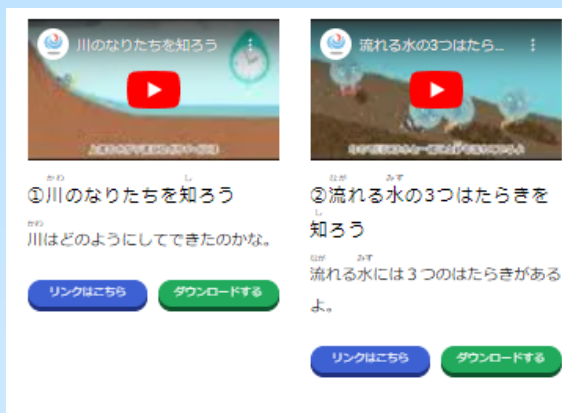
川のなりたちを知ろう

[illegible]

①川のなりたちを知ろう

川はどのようにしてできたのかな。

リンクはこちら

ダウンロードする

流れる水の3つはたら...

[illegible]

②流れる水の3つはたらきを知ろう

流れる水には３つのはたらきがあるよ。

リンクはこちら

ダウンロードする